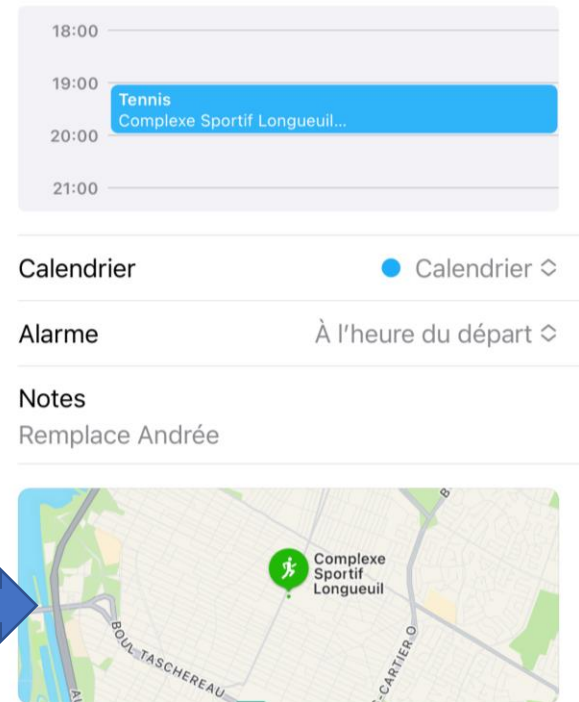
18:00

19:00

Tennis
Complexe Sportif Longueuil...

20:00

21:00

Calendrier

Calendrier

Alarme

À l'heure du départ

Notes

Remplace Andrée

Complexe Sportif Longueuil

BOUL TASCHEREAU

CARTIER O

B